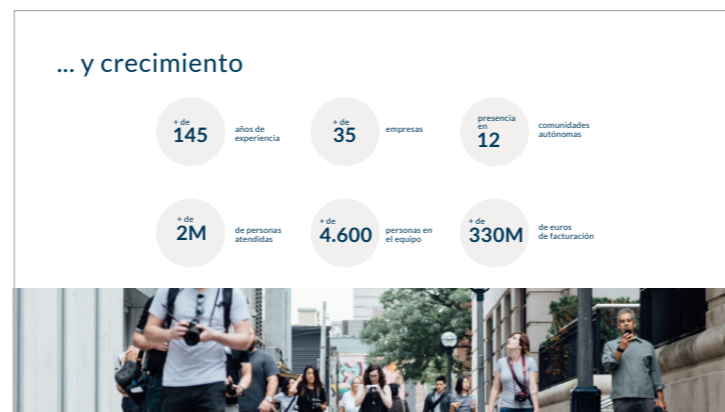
... y crecimiento

+ de
145
años de experiencia

+ de
35
empresas

presencia en
12
comunidades autónomas

+ de
2M
de personas atendidas

+ de
4.600
personas en el equipo

+ de
330M
de euros de facturación